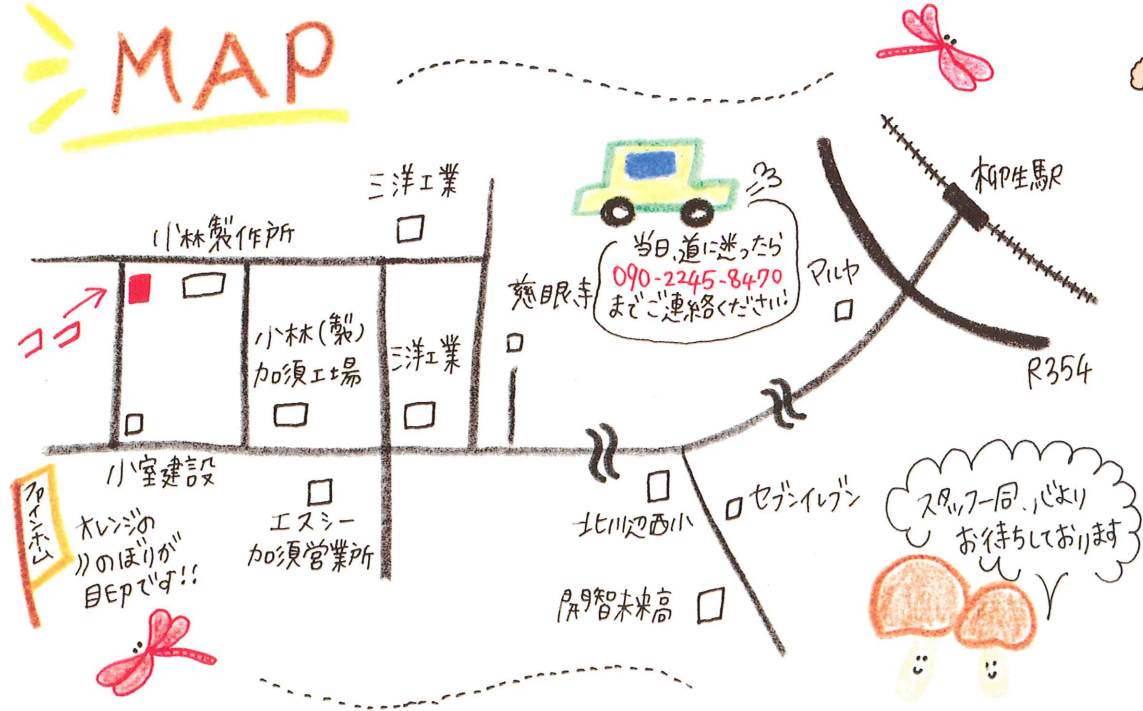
MAP

三洋工業

小林製作所

当日、道に迷ったら
090-2245-8470
までご連絡ください!

柳生駅

ココ

慈眼寺

アルヤ

小林(製)
加須工場

三洋工業

R354

小室建設

ファインホーム

オレンジの
のぼりが
目印です!!

エスシー
加須営業所

北川辺西小

セブンイレブン

スタッフ一同、心より
お待ちしております

開智未来高